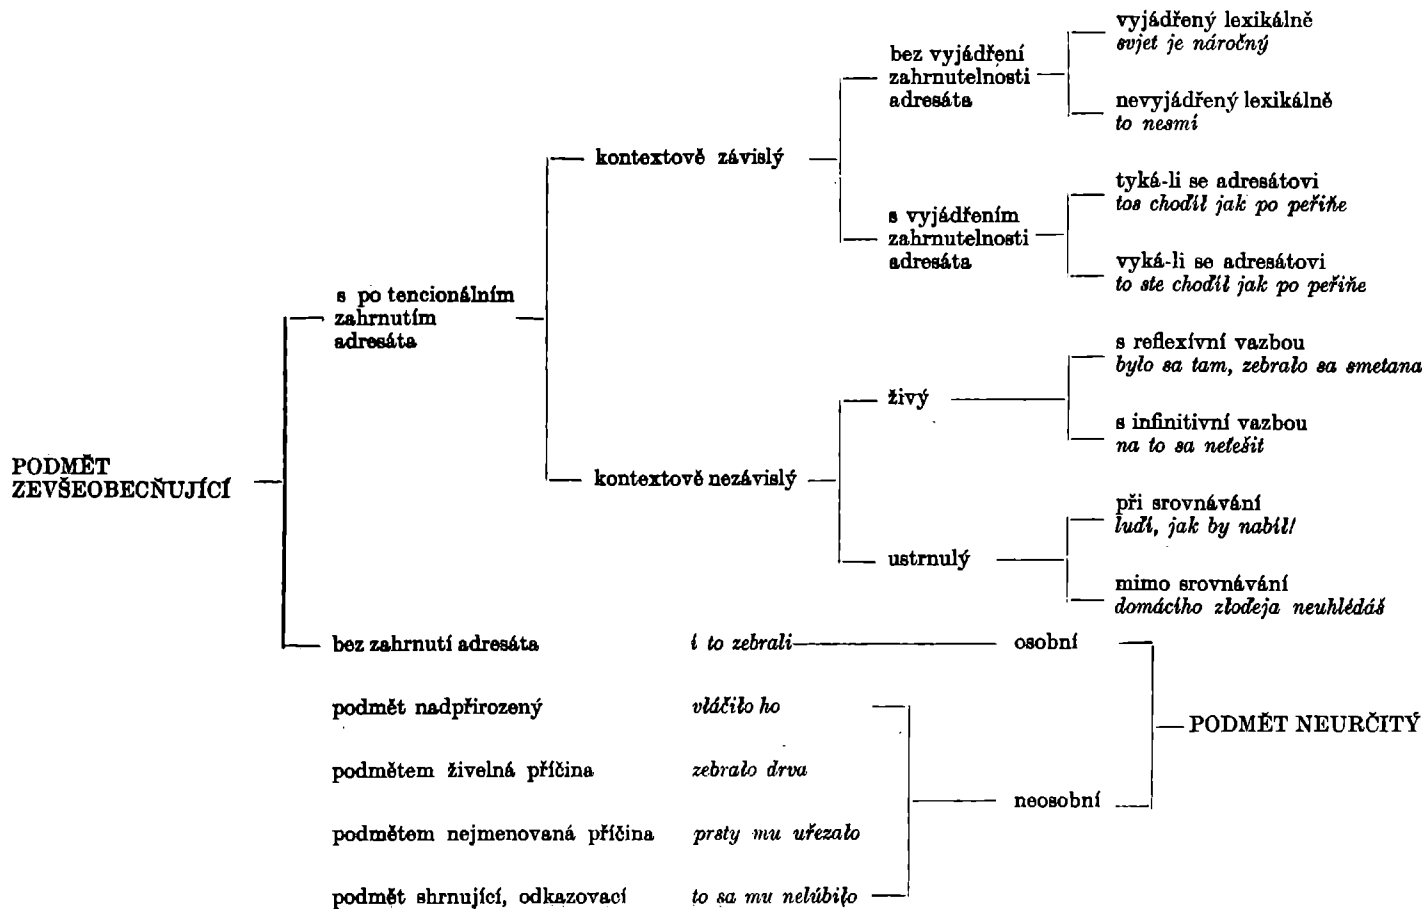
PODMĚT ZEVŠEOBECŇUJÍCÍ

s po tencionálním zahrnutím adresáta

kontextově závislý

bez vyjádření zahrnutelnosti adresáta

vyjádřený lexikálně
svjet je náročný

nevyjádřený lexikálně
to nesmí

s vyjádřením zahrnutelnosti adresáta

tyká-li se adresátovi
tos chodil jak po peřiňe

vyká-li se adresátovi
to ste chodil jak po peřiňe

kontextově nezávislý

živý

s reflexívní vazbou
bylo sa tam, zebralo sa smetana

s infinitivní vazbou
na to sa nešešit

ustrnulý

při srovnávání
ľudí, jak by nabil!

mimo srovnávání
domácího zloďeja neuhlédáš

bez zahrnutí adresáta    i to zebrali    osobní

podmět nadpřirozený    vláčilo ho

podmětem živelná příčina    zebralo drva

podmětem nejmenovaná příčina    prsty mu uřezalo

podmět shrnující, odkazovací    to sa mu nelúbilo

neosobní

PODMĚT NEURČITÝ